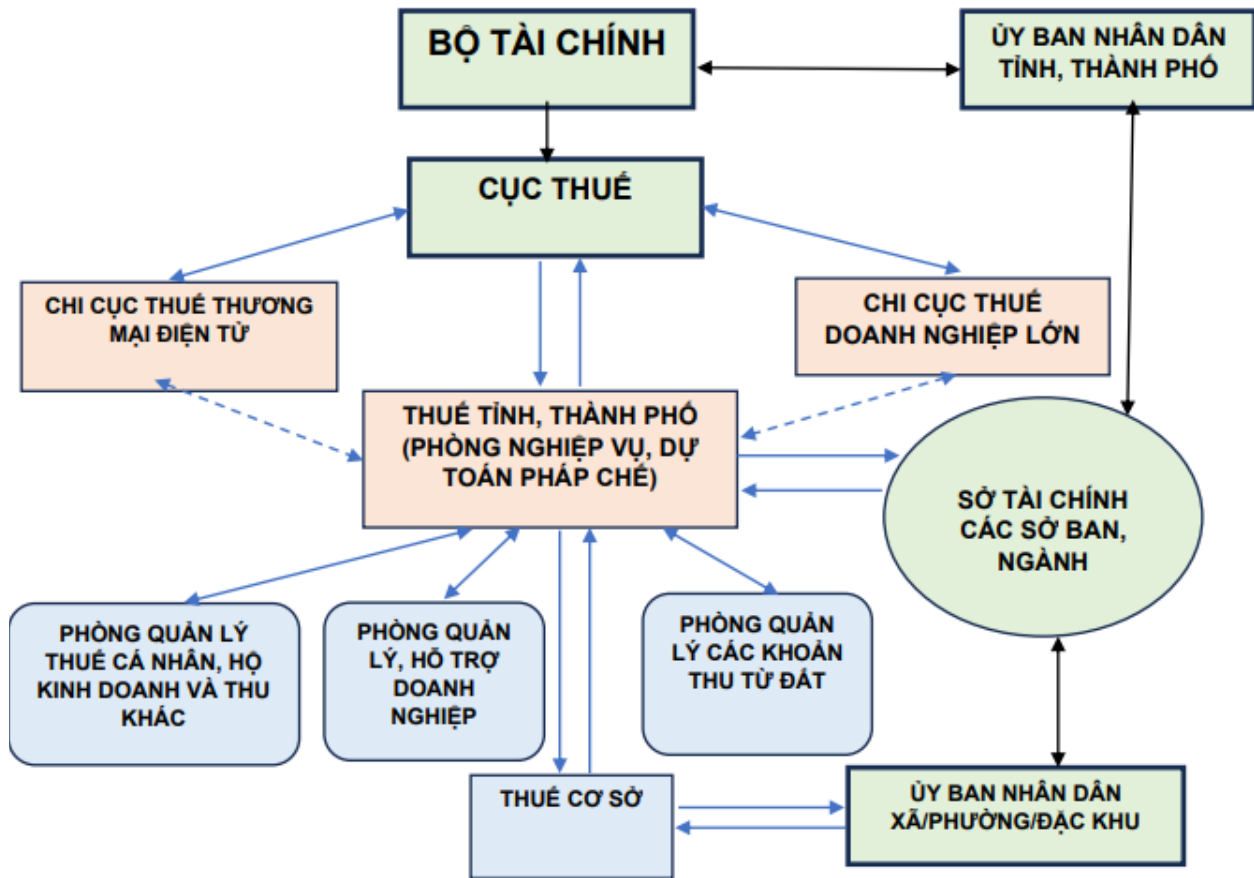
BỘ TÀI CHÍNH

ỦY BAN NHÂN DÂN TỈNH, THÀNH PHỐ

CỤC THUẾ

CHI CỤC THUẾ THƯƠNG MẠI ĐIỆN TỬ

CHI CỤC THUẾ DOANH NGHIỆP LỚN

THUẾ TỈNH, THÀNH PHỐ (PHÒNG NGHIỆP VỤ, DỰ TOÁN PHÁP CHẾ)

SỞ TÀI CHÍNH CÁC SỞ BAN, NGÀNH

PHÒNG QUẢN LÝ THUẾ CÁ NHÂN, HỘ KINH DOANH VÀ THU KHÁC

PHÒNG QUẢN LÝ, HỖ TRỢ DOANH NGHIỆP

PHÒNG QUẢN LÝ CÁC KHOẢN THU TỪ ĐẤT

THUẾ CƠ SỞ

ỦY BAN NHÂN DÂN XÃ/PHƯỜNG/ĐẶC KHU